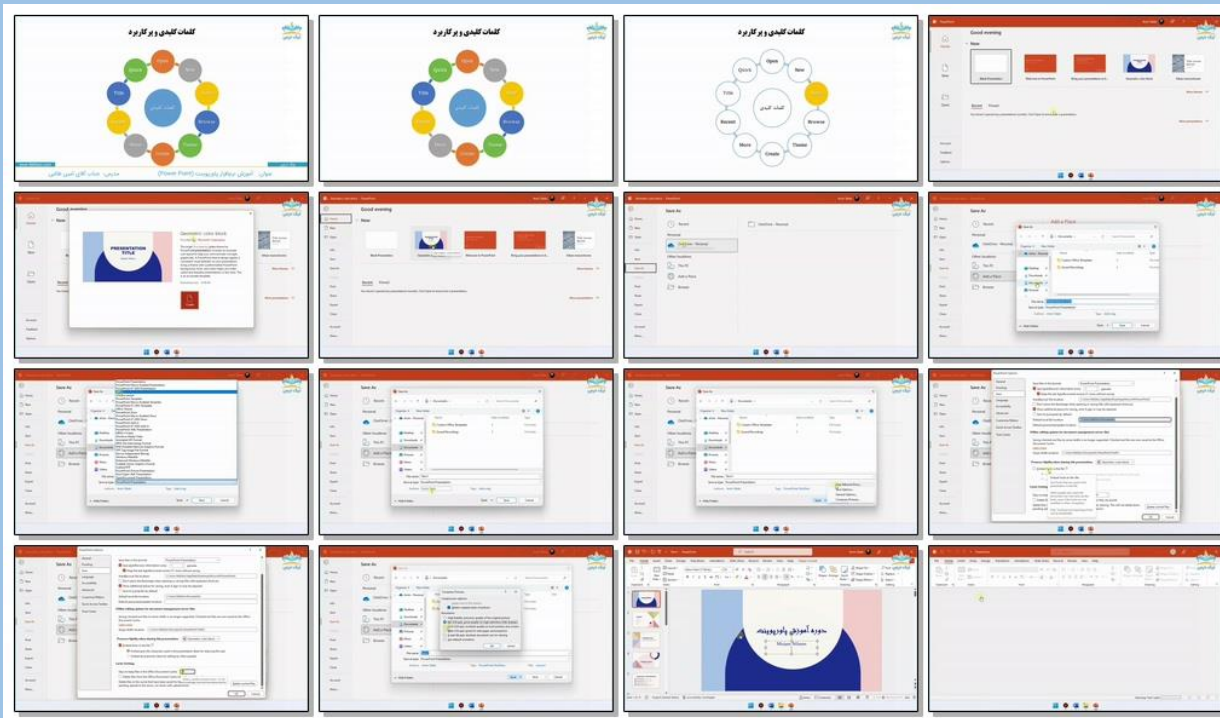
کلمات کلیدی و پرکاربرد

Open
New
Quick
Title
کلمات کلیدی
Browse
Theme
Create
More
Recent

کلمات کلیدی و پرکاربرد

Open
New
Quick
Title
کلمات کلیدی
Browse
Theme
Create
More
Recent

کلمات کلیدی و پرکاربرد

Open
New
Quick
Title
کلمات کلیدی
Browse
Theme
Create
More
Recent

عنوان: آموزش نرم افزار پاورپوینت (Power Point)   مدرس: جناب آقای امین غلامی

Good evening

New

Geometric color block

PRESENTATION TITLE

Good evening

New

Save As

Save As

Add a Place

Save As

Save As

Save As

Save As

دوره آموزش پاورپوینت